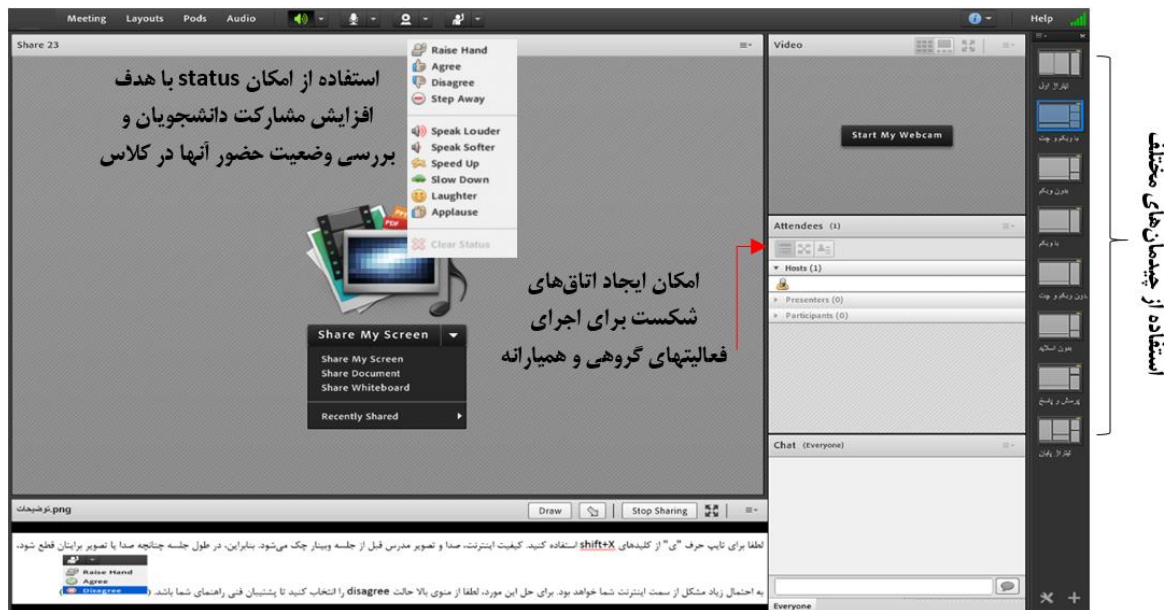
Meeting Layouts Pods Audio

Help

Share 23

Raise Hand
Agree
Disagree
Step Away

Speak Louder
Speak Softer
Speed Up
Slow Down
Laughter
Applause

Clear Status

استفاده از امکان status با هدف افزایش مشارکت دانشجویان و بررسی وضعیت حضور آنها در کلاس

امکان ایجاد اتاق‌های شکست برای اجرای فعالیتهای گروهی و همیارانه

Share My Screen
Share My Screen
Share Document
Share Whiteboard
Recently Shared

Video

Start My Webcam

Attendees (1)

Hosts (1)
Presenters (0)
Participants (0)

Chat (Everyone)

Everyone

توضیحات.png

Draw
Stop Sharing

لطفا برای تایپ حرف "ی" از کلیدهای shift+X استفاده کنید. کیفیت اینترنت، صدا و تصویر مدرس قبل از جلسه وبینار چک می‌شود. بنابراین، در طول جلسه چنانچه صدا یا تصویر برایتان قطع شود،

Raise Hand
Agree
Disagree

به احتمال زیاد مشکل از سمت اینترنت شما خواهد بود. برای حل این مورد، لطفا از منوی بالا حالت disagree را انتخاب کنید تا پشتیبان فنی راهنمای شما باشد.

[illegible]
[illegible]
بدون وبکم
با وبکم
بدون وبکم و چت
بدون اسلاید
پرسش و پاسخ
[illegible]

استفاده از چیدمان‌های مختلف